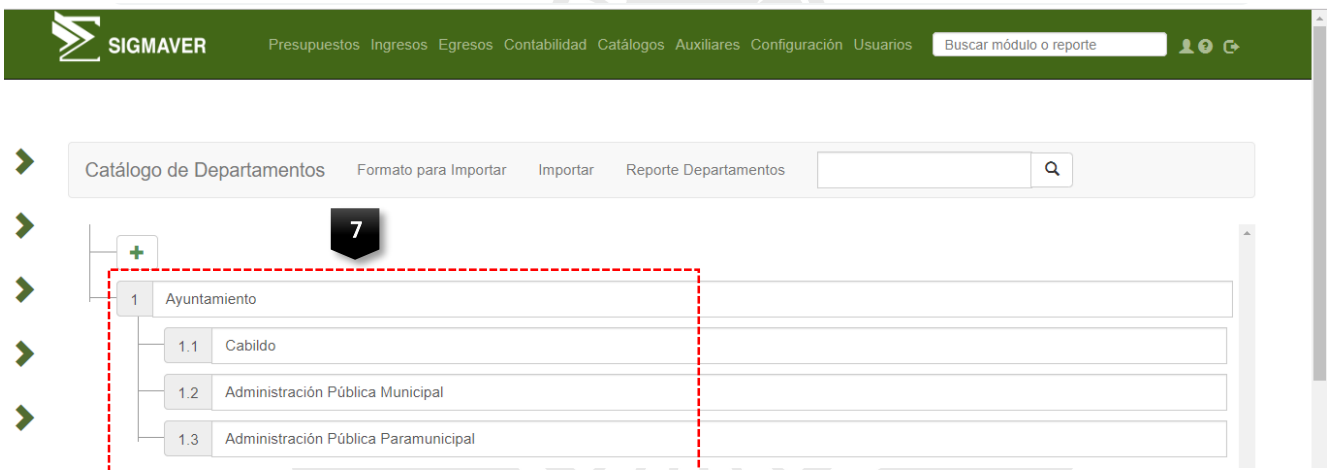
SIGMAVER

Presupuestos Ingresos Egresos Contabilidad Catálogos Auxiliares Configuración Usuarios

Buscar módulo o reporte

Catálogo de Departamentos Formato para Importar Importar Reporte Departamentos

7

+

1 Ayuntamiento

1.1 Cabildo

1.2 Administración Pública Municipal

1.3 Administración Pública Paramunicipal